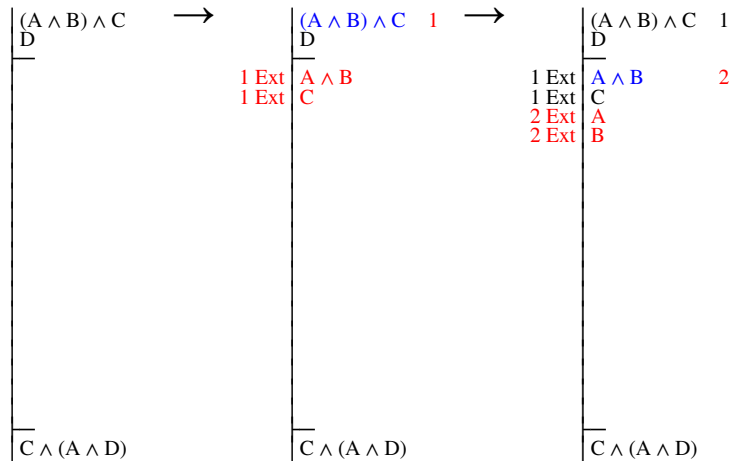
$(A \wedge B) \wedge C$
$D$

$C \wedge (A \wedge D)$

$\longrightarrow$

$(A \wedge B) \wedge C$ 1
$D$

1 Ext $A \wedge B$
1 Ext $C$

$C \wedge (A \wedge D)$

$\longrightarrow$

$(A \wedge B) \wedge C$ 1
$D$

1 Ext $A \wedge B$ 2
1 Ext $C$
2 Ext $A$
2 Ext $B$

$C \wedge (A \wedge D)$